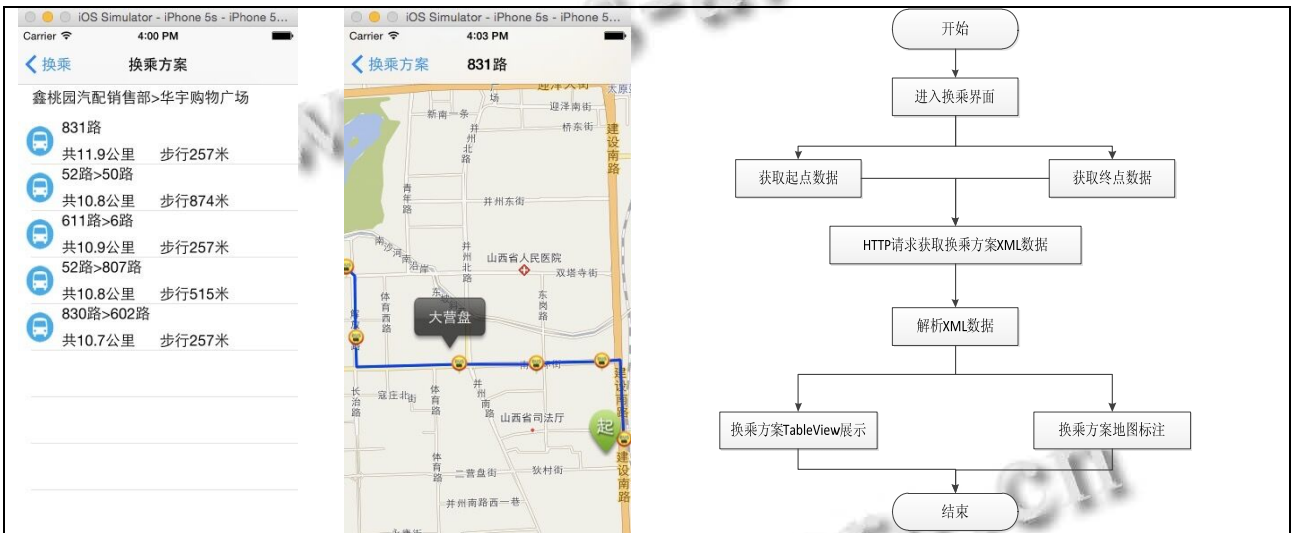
iOS Simulator - iPhone 5s - iPhone 5...
Carrier
4:00 PM
换乘
换乘方案
鑫桃园汽配销售部>华宇购物广场
831路
共11.9公里 步行257米
52路>50路
共10.8公里 步行874米
611路>6路
共10.9公里 步行257米
52路>807路
共10.8公里 步行515米
830路>602路
共10.7公里 步行257米

iOS Simulator - iPhone 5s - iPhone 5...
Carrier
4:03 PM
换乘方案
831路
迎泽大街
迎泽南街
新南一条
桥东街
建设南路
青年路
井州北路
井州东街
南沙河
南沿岸
山西省人民医院
双塔寺街
体育西路
东岗路
大营盘
长治路
寇庄北街
体育路
井州南路
山西省司法厅
建设南路
起
体育路
二营盘街
狄村街
井州南路西一巷

开始
进入换乘界面
获取起点数据
获取终点数据
HTTP请求获取换乘方案XML数据
解析XML数据
换乘方案TableView展示
换乘方案地图标注
结束